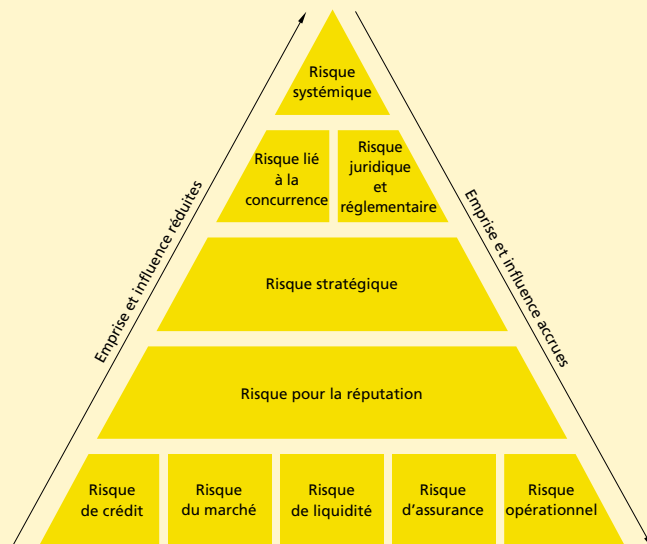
Risque systémique

Risque lié à la concurrence

Risque juridique et réglementaire

Risque stratégique

Risque pour la réputation

Risque de crédit

Risque du marché

Risque de liquidité

Risque d'assurance

Risque opérationnel

Emprise et influence réduites

Emprise et influence accrues